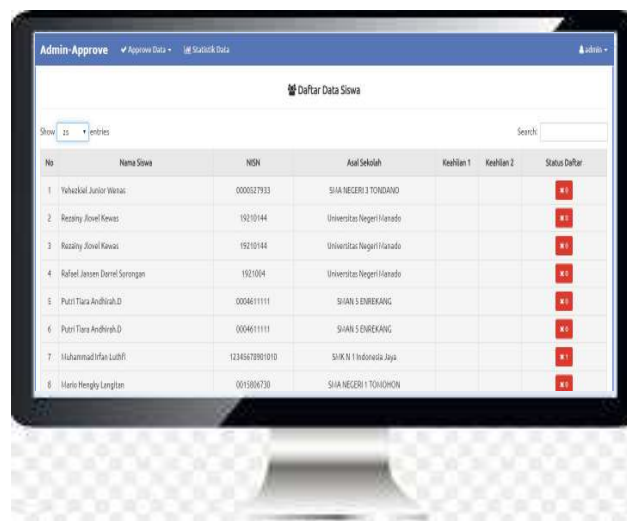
Admin-Approve   Approve Data ▾   Statistik Data   admin ▾

Daftar Data Siswa

Show 25 ▾ entries   Search:

| No | Nama Siswa | NISN | Asal Sekolah | Keahlian 1 | Keahlian 2 | Status Daftar |
|---|---|---|---|---|---|---|
| 1 | Yehezkiel Junior Wanas | 0000527933 | SMA NEGERI 3 TONDANO | | | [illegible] |
| 2 | Rezainy Jlovel Kewas | 19210144 | Universitas Negeri Manado | | | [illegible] |
| 3 | Rezainy Jlovel Kewas | 19210144 | Universitas Negeri Manado | | | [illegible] |
| 4 | Rafael Jansen Daniel Sorongan | 1921004 | Universitas Negeri Manado | | | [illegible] |
| 5 | Putri Tiara Andhirah.D | 0004611111 | SMAN 5 ENREKANG | | | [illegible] |
| 6 | Putri Tiara Andhirah.D | 0004611111 | SMAN 5 ENREKANG | | | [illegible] |
| 7 | Muhammad Irfan Luthfi | 12345678901010 | SMK N 1 Indonesia Jaya | | | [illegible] |
| 8 | Mario Hengky Langitan | 0015806730 | SMA NEGERI 1 TOMOHON | | | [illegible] |